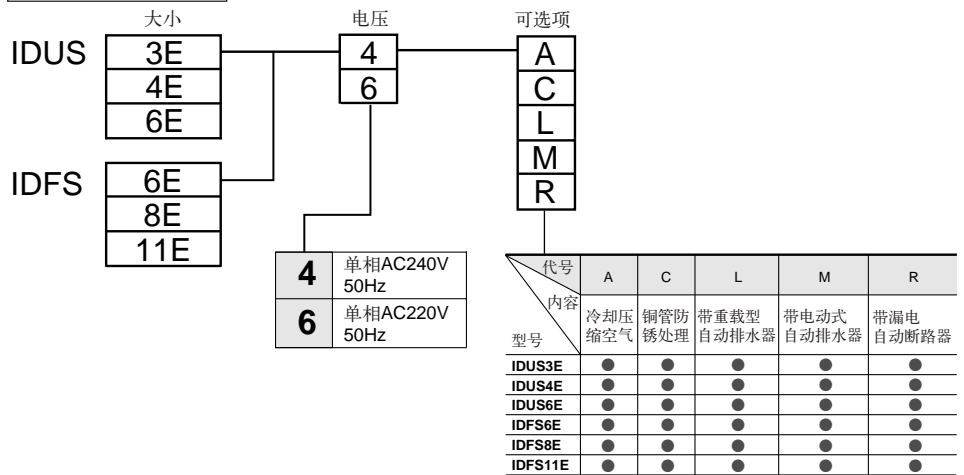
大小

电压

可选项

IDUS

3E
4E
6E

IDFS

6E
8E
11E

4
6

A
C
L
M
R

| | |
|---|---|
| **4** | 单相AC240V 50Hz |
| **6** | 单相AC220V 50Hz |

| 代号 / 内容 / 型号 | A | C | L | M | R |
|---|---|---|---|---|---|
| | 冷却压缩空气 | 铜管防锈处理 | 带重载型自动排水器 | 带电动式自动排水器 | 带漏电自动断路器 |
| **IDUS3E** | ● | ● | ● | ● | ● |
| **IDUS4E** | ● | ● | ● | ● | ● |
| **IDUS6E** | ● | ● | ● | ● | ● |
| **IDFS6E** | ● | ● | ● | ● | ● |
| **IDFS8E** | ● | ● | ● | ● | ● |
| **IDFS11E** | ● | ● | ● | ● | ● |